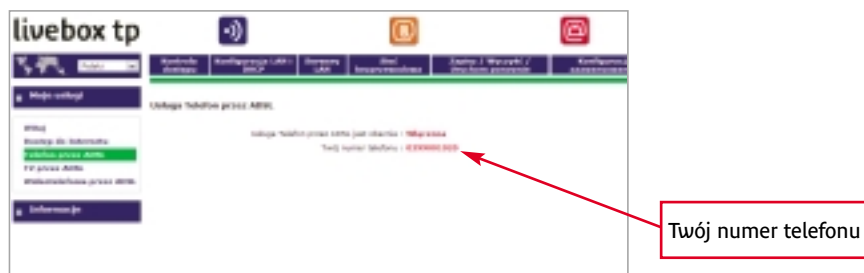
livebox tp

Polski

Moje usługi

Witaj
Dostęp do Internetu
Telefon przez ADSL
TV przez ADSL
Wideotelefonia przez ADSL

Informacje

Kontrola dostępu | Konfiguracja LAN / DHCP | Serwery LAN | Sieć bezprzewodowa | Zapisz / Wczytaj / Przywróć ustawienia | Konfiguracja zaawansowana

Usługa Telefon przez ADSL

Usługa Telefon przez ADSL jest: Włączona
Twój numer telefonu : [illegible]

Twój numer telefonu